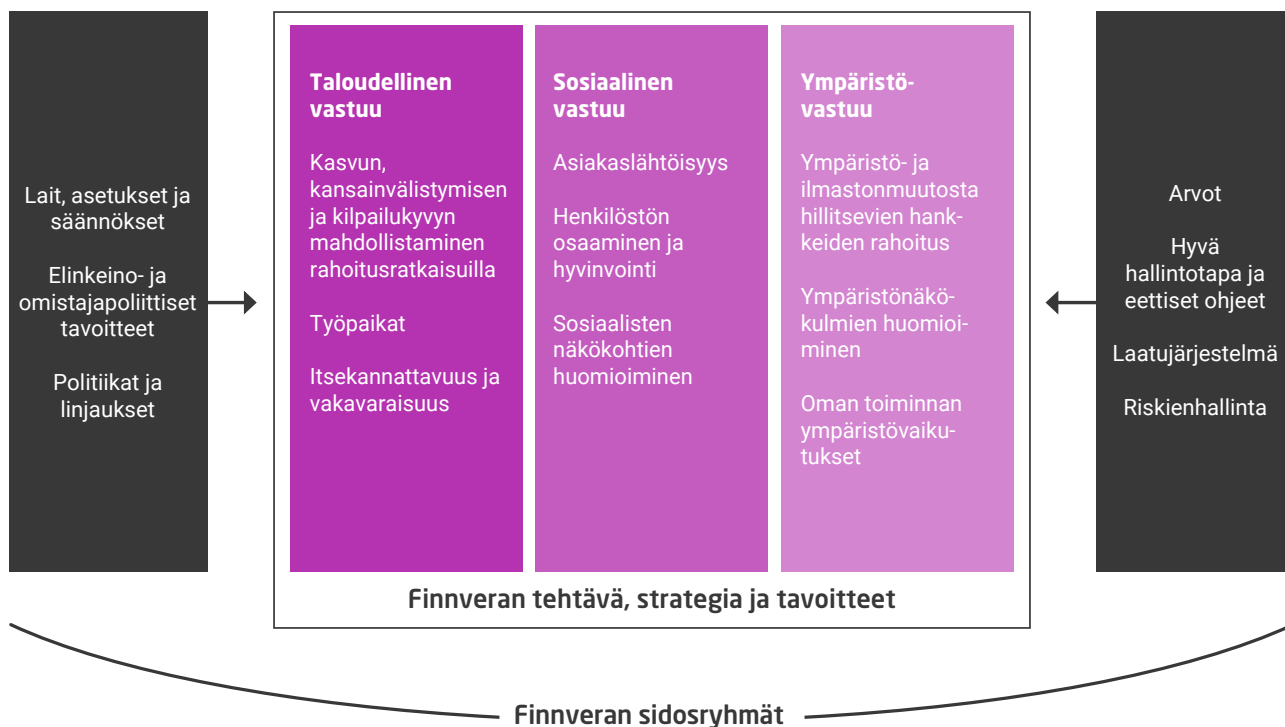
Lait, asetukset ja säännökset

Elinkeino- ja omistajapoliittiset tavoitteet

Politiikat ja linjaukset

**Taloudellinen vastuu**

Kasvun, kansainvälistymisen ja kilpailukyvyn mahdollistaminen rahoitusratkaisuilla

Työpaikat

Itsekannattavuus ja vakavaraisuus

**Sosiaalinen vastuu**

Asiakaslähtöisyys

Henkilöstön osaaminen ja hyvinvointi

Sosiaalisten näkökohtien huomioiminen

**Ympäristövastuu**

Ympäristö- ja ilmastonmuutosta hillitsevien hankkeiden rahoitus

Ympäristönäkökulmien huomioiminen

Oman toiminnan ympäristövaikutukset

Arvot

Hyvä hallintotapa ja eettiset ohjeet

Laatujärjestelmä

Riskienhallinta

Finnveran tehtävä, strategia ja tavoitteet

Finnveran sidosryhmät